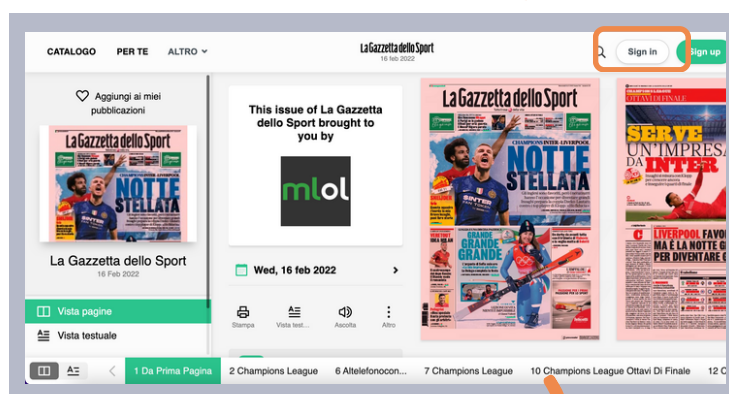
CATALOGO PER TE ALTRO

La Gazzetta dello Sport
16 feb 2022

Sign in Sign up

Aggiungi ai miei pubblicazioni

La Gazzetta dello Sport

NOTTE STELLATA

La Gazzetta dello Sport
16 Feb 2022

Vista pagine
Vista testuale

This issue of La Gazzetta dello Sport brought to you by

mlol

Wed, 16 feb 2022

Stampa Vista test... Ascolta Altro

La Gazzetta dello Sport

NOTTE STELLATA

GRANDE GRANDE GRANDE

SERVE UN'IMPRESA DA INTER

LIVERPOOL MA LE NOTTE GR PER DIVENTARE G

1 Da Prima Pagina 2 Champions League 6 Altelefonocon... 7 Champions League 10 Champions League Ottavi Di Finale 12 C